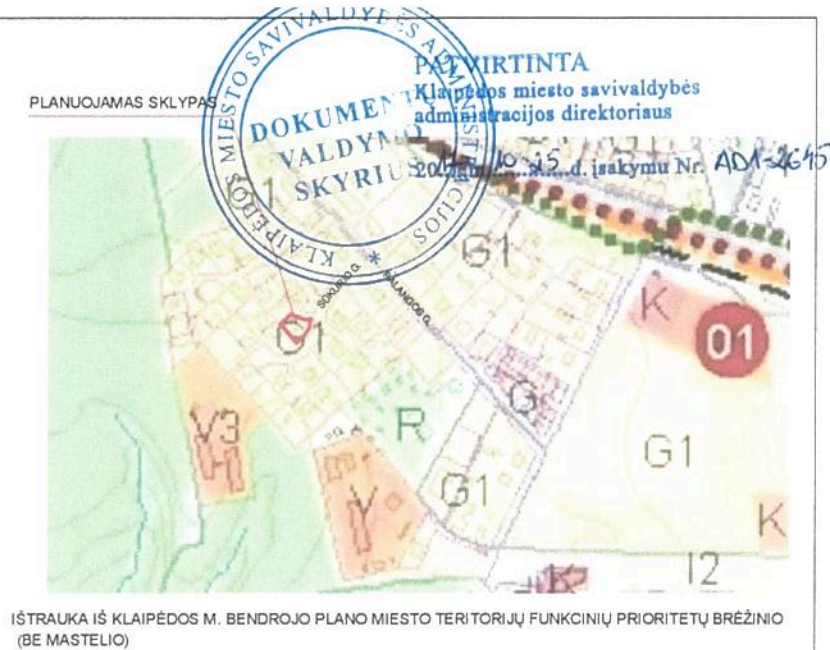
KLAIPĖDOS MIESTO SAVIVALDYBĖS ADMINISTRACIJOS
DOKUMENTŲ VALDYMO SKYRIUS

PATVIRTINTA
Klaipėdos miesto savivaldybės administracijos direktoriaus
20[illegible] 10 25 d. įsakymu Nr. AD1-2645

PLANUOJAMAS SKLYPAS

G1
G1
G1
G1
G1
K
01
R
G
V3
V
K
I2
SODŲ G.
PALANGOS G.

IŠTRAUKA IŠ KLAIPĖDOS M. BENDROJO PLANO MIESTO TERITORIJŲ FUNKCINIŲ PRIORITETŲ BRĖŽINIO (BE MASTELIO)